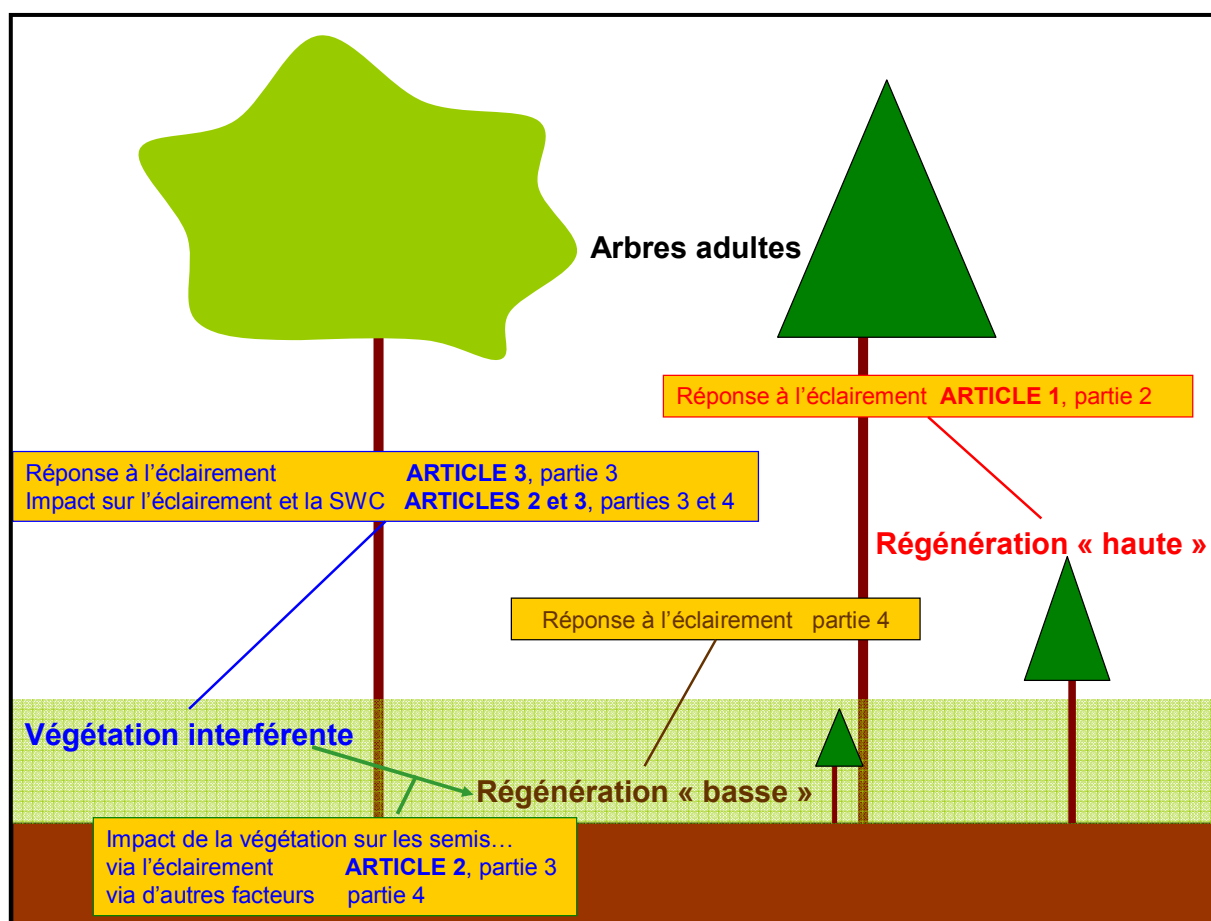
Arbres adultes

Réponse à l'éclairement ARTICLE 1, partie 2

Réponse à l'éclairement ARTICLE 3, partie 3
Impact sur l'éclairement et la SWC ARTICLES 2 et 3, parties 3 et 4

Régénération « haute »

Réponse à l'éclairement partie 4

Végétation interférente

Régénération « basse »

Impact de la végétation sur les semis…
via l'éclairement ARTICLE 2, partie 3
via d'autres facteurs partie 4